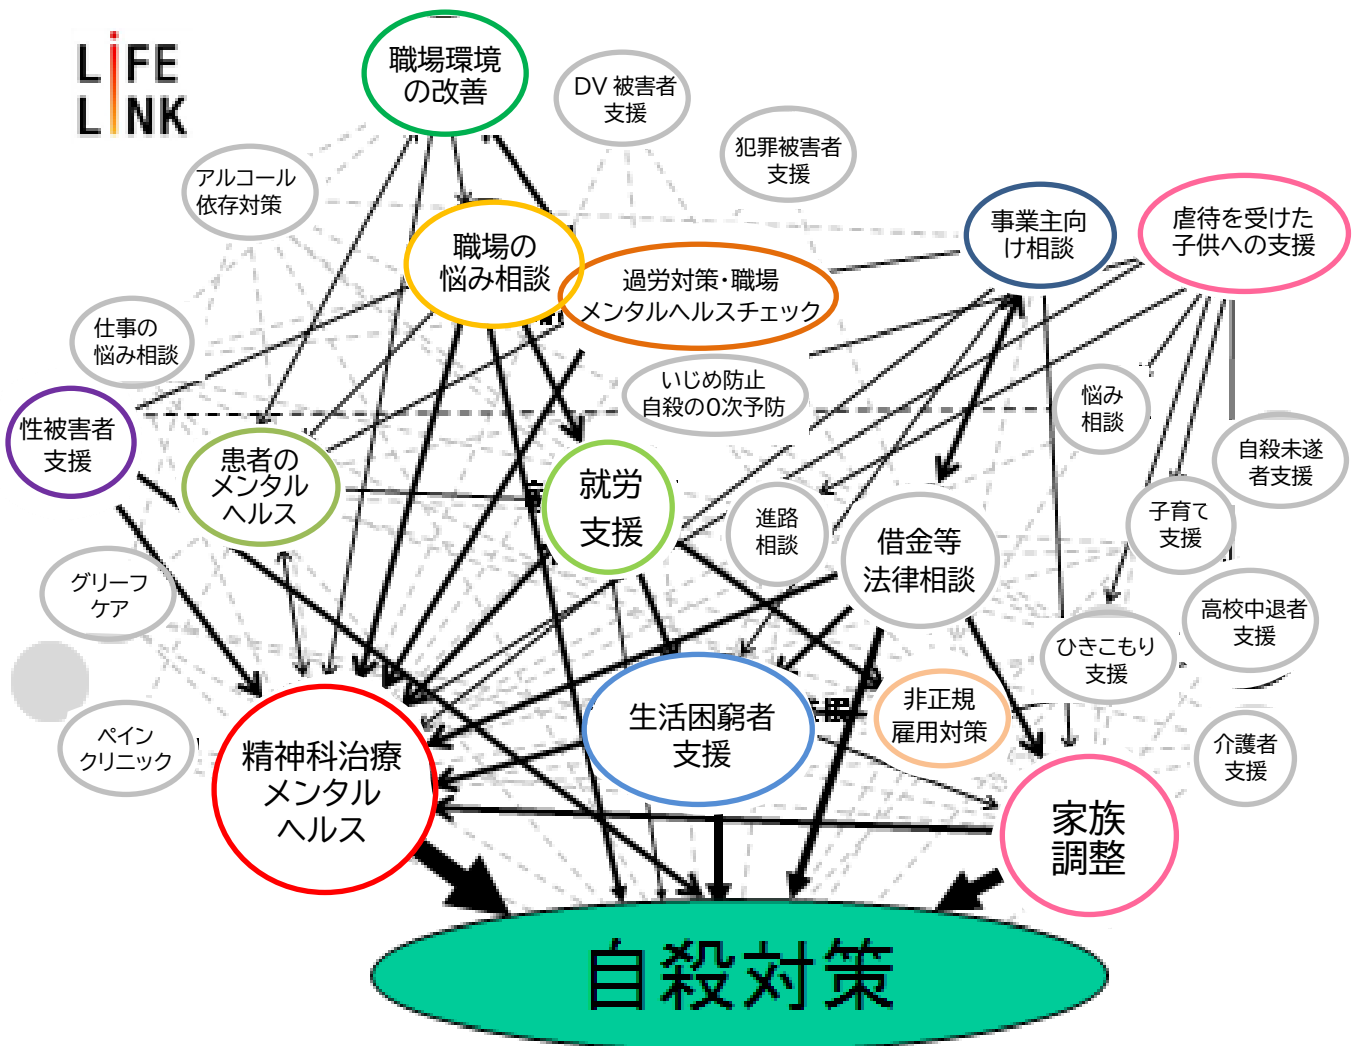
LIFE LINK

職場環境の改善

DV 被害者支援

犯罪被害者支援

アルコール依存対策

職場の悩み相談

過労対策・職場メンタルヘルスチェック

事業主向け相談

虐待を受けた子供への支援

仕事の悩み相談

いじめ防止 自殺の0次予防

悩み相談

性被害者支援

患者のメンタルヘルス

就労支援

進路相談

借金等法律相談

自殺未遂者支援

子育て支援

グリーフケア

高校中退者支援

ひきこもり支援

非正規雇用対策

ペインクリニック

精神科治療メンタルヘルス

生活困窮者支援

介護者支援

家族調整

自殺対策